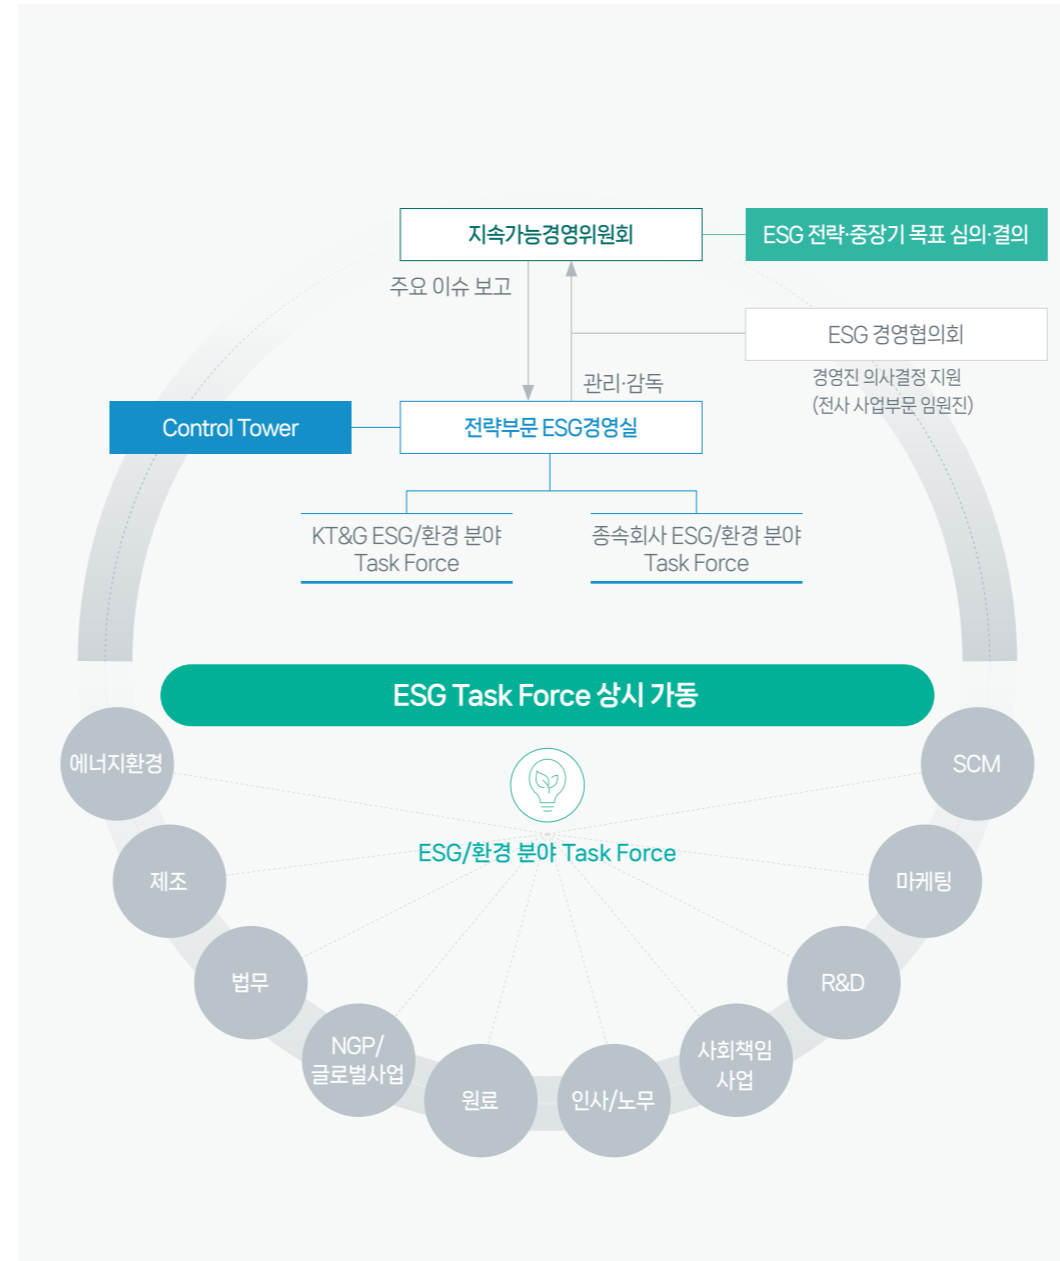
지속가능경영위원회

ESG 전략·중장기 목표 심의·결의

주요 이슈 보고

ESG 경영협의회

관리·감독

경영진 의사결정 지원
(전사 사업부문 임원진)

Control Tower

전략부문 ESG경영실

KT&G ESG/환경 분야
Task Force

종속회사 ESG/환경 분야
Task Force

ESG Task Force 상시 가동

에너지환경

SCM

ESG/환경 분야 Task Force

제조

마케팅

법무

R&D

NGP/
글로벌사업

원료

인사/노무

사회책임
사업